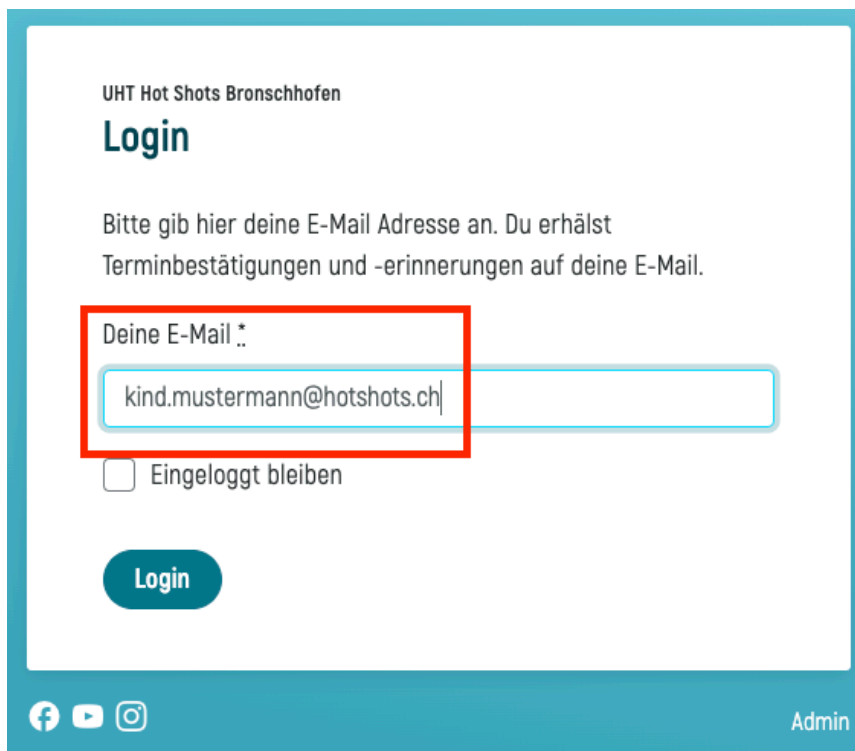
UHT Hot Shots Bronschhofen

Login

Bitte gib hier deine E-Mail Adresse an. Du erhälst Terminbestätigungen und -erinnerungen auf deine E-Mail.

Deine E-Mail *

kind.mustermann@hotshots.ch

Eingeloggt bleiben

Login

Admin